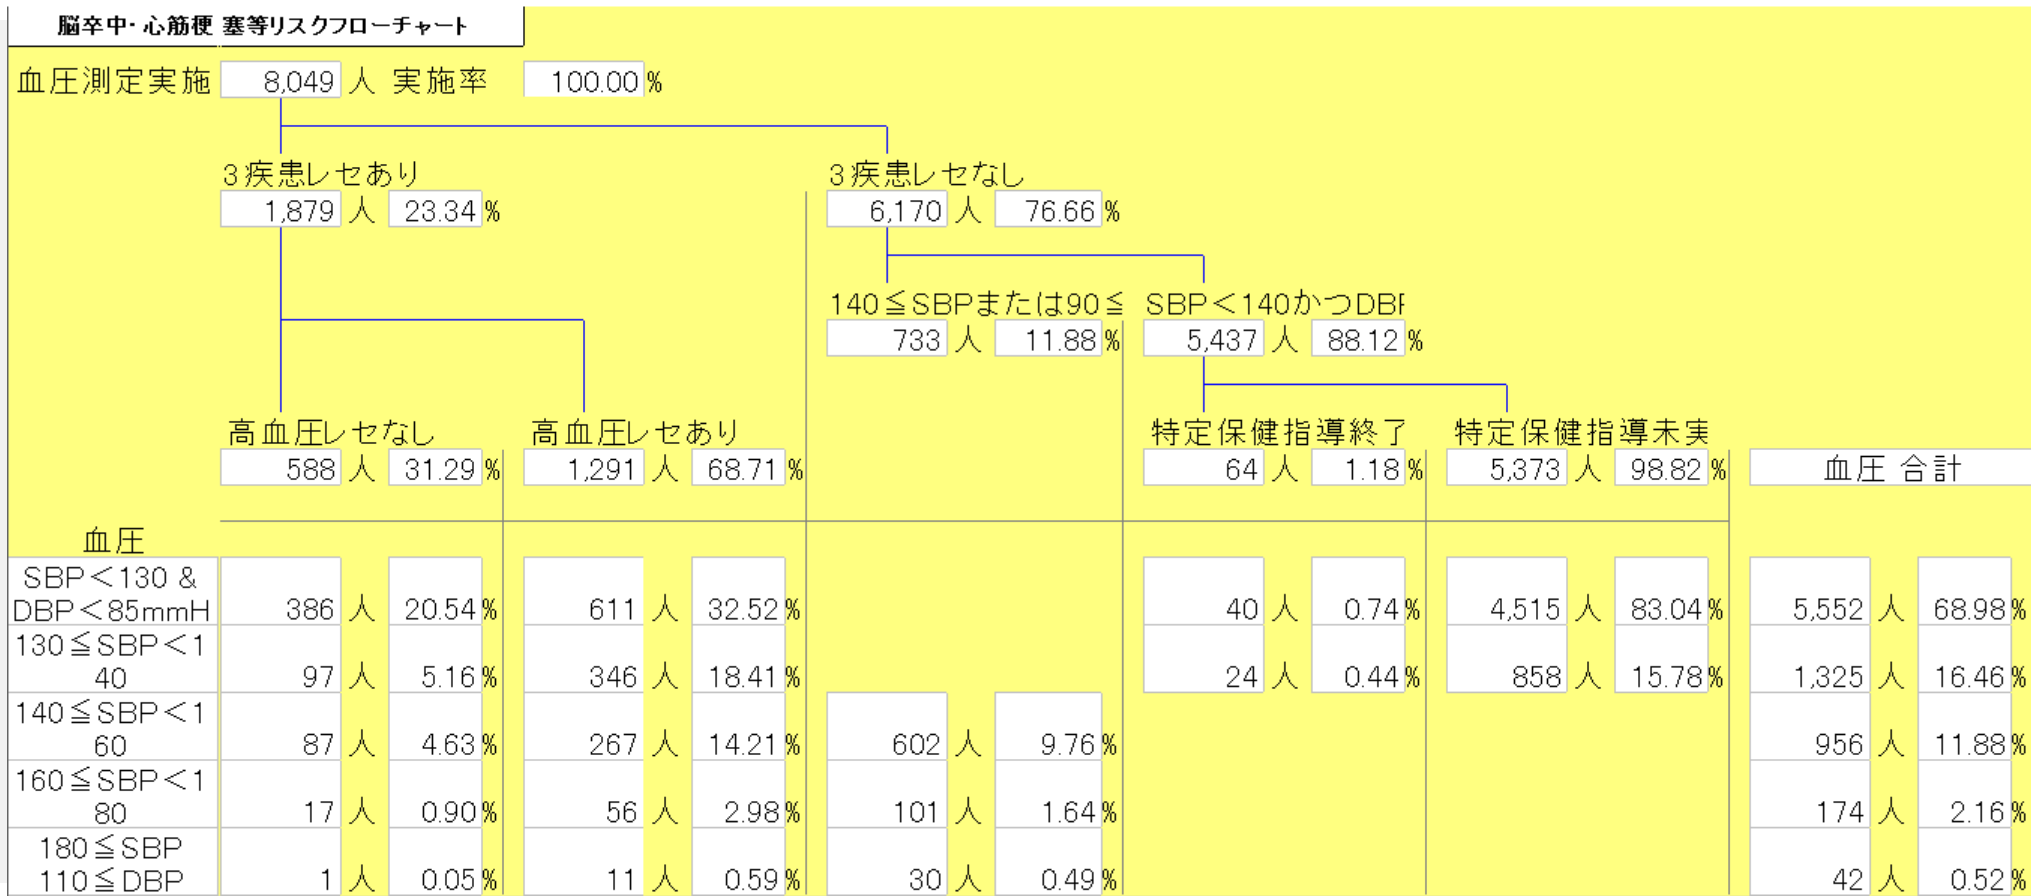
脳卒中･心筋梗 塞等リスクフローチャート

血圧測定実施 8,049 人 実施率 100.00 %

3疾患レセあり
1,879 人 23.34 %

3疾患レセなし
6,170 人 76.66 %

140≦SBPまたは90≦
733 人 11.88 %

SBP＜140かつDBI
5,437 人 88.12 %

高血圧レセなし
588 人 31.29 %

高血圧レセあり
1,291 人 68.71 %

特定保健指導終了
64 人 1.18 %

特定保健指導未実
5,373 人 98.82 %

血圧 合計

| 血圧 | 高血圧レセなし | | 高血圧レセあり | | 140≦SBPまたは90≦ | | 特定保健指導終了 | | 特定保健指導未実 | | 血圧 合計 | |
|---|---|---|---|---|---|---|---|---|---|---|---|---|
| SBP＜130 & DBP＜85mmH | 386 人 | 20.54 % | 611 人 | 32.52 % | | | 40 人 | 0.74 % | 4,515 人 | 83.04 % | 5,552 人 | 68.98 % |
| 130≦SBP＜140 | 97 人 | 5.16 % | 346 人 | 18.41 % | | | 24 人 | 0.44 % | 858 人 | 15.78 % | 1,325 人 | 16.46 % |
| 140≦SBP＜160 | 87 人 | 4.63 % | 267 人 | 14.21 % | 602 人 | 9.76 % | | | | | 956 人 | 11.88 % |
| 160≦SBP＜180 | 17 人 | 0.90 % | 56 人 | 2.98 % | 101 人 | 1.64 % | | | | | 174 人 | 2.16 % |
| 180≦SBP 110≦DBP | 1 人 | 0.05 % | 11 人 | 0.59 % | 30 人 | 0.49 % | | | | | 42 人 | 0.52 % |